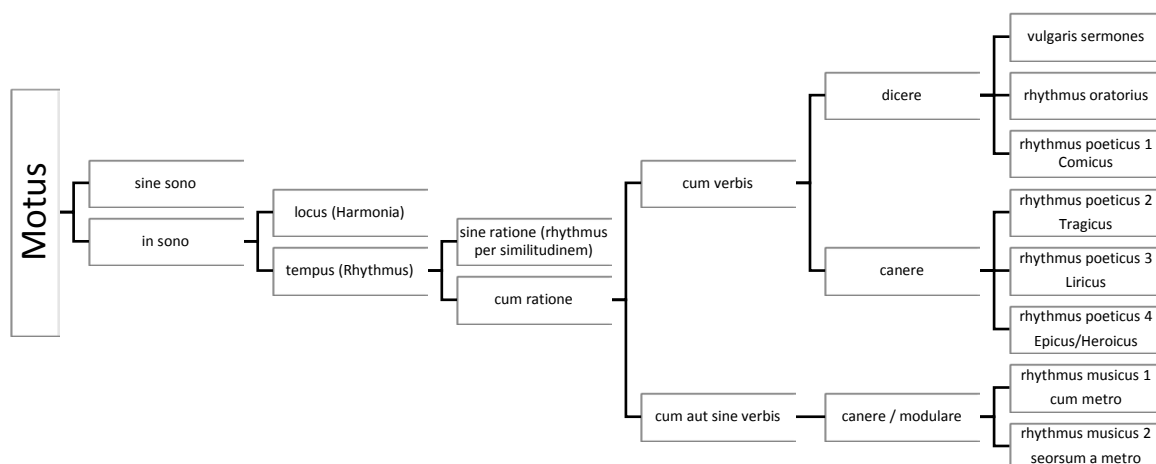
Motus

sine sono

in sono

locus (Harmonia)

tempus (Rhythmus)

sine ratione (rhythmus per similitudinem)

cum ratione

cum verbis

cum aut sine verbis

dicere

canere

canere / modulare

vulgaris sermones

rhythmus oratorius

rhythmus poeticus 1 Comicus

rhythmus poeticus 2 Tragicus

rhythmus poeticus 3 Liricus

rhythmus poeticus 4 Epicus/Heroicus

rhythmus musicus 1 cum metro

rhythmus musicus 2 seorsum a metro